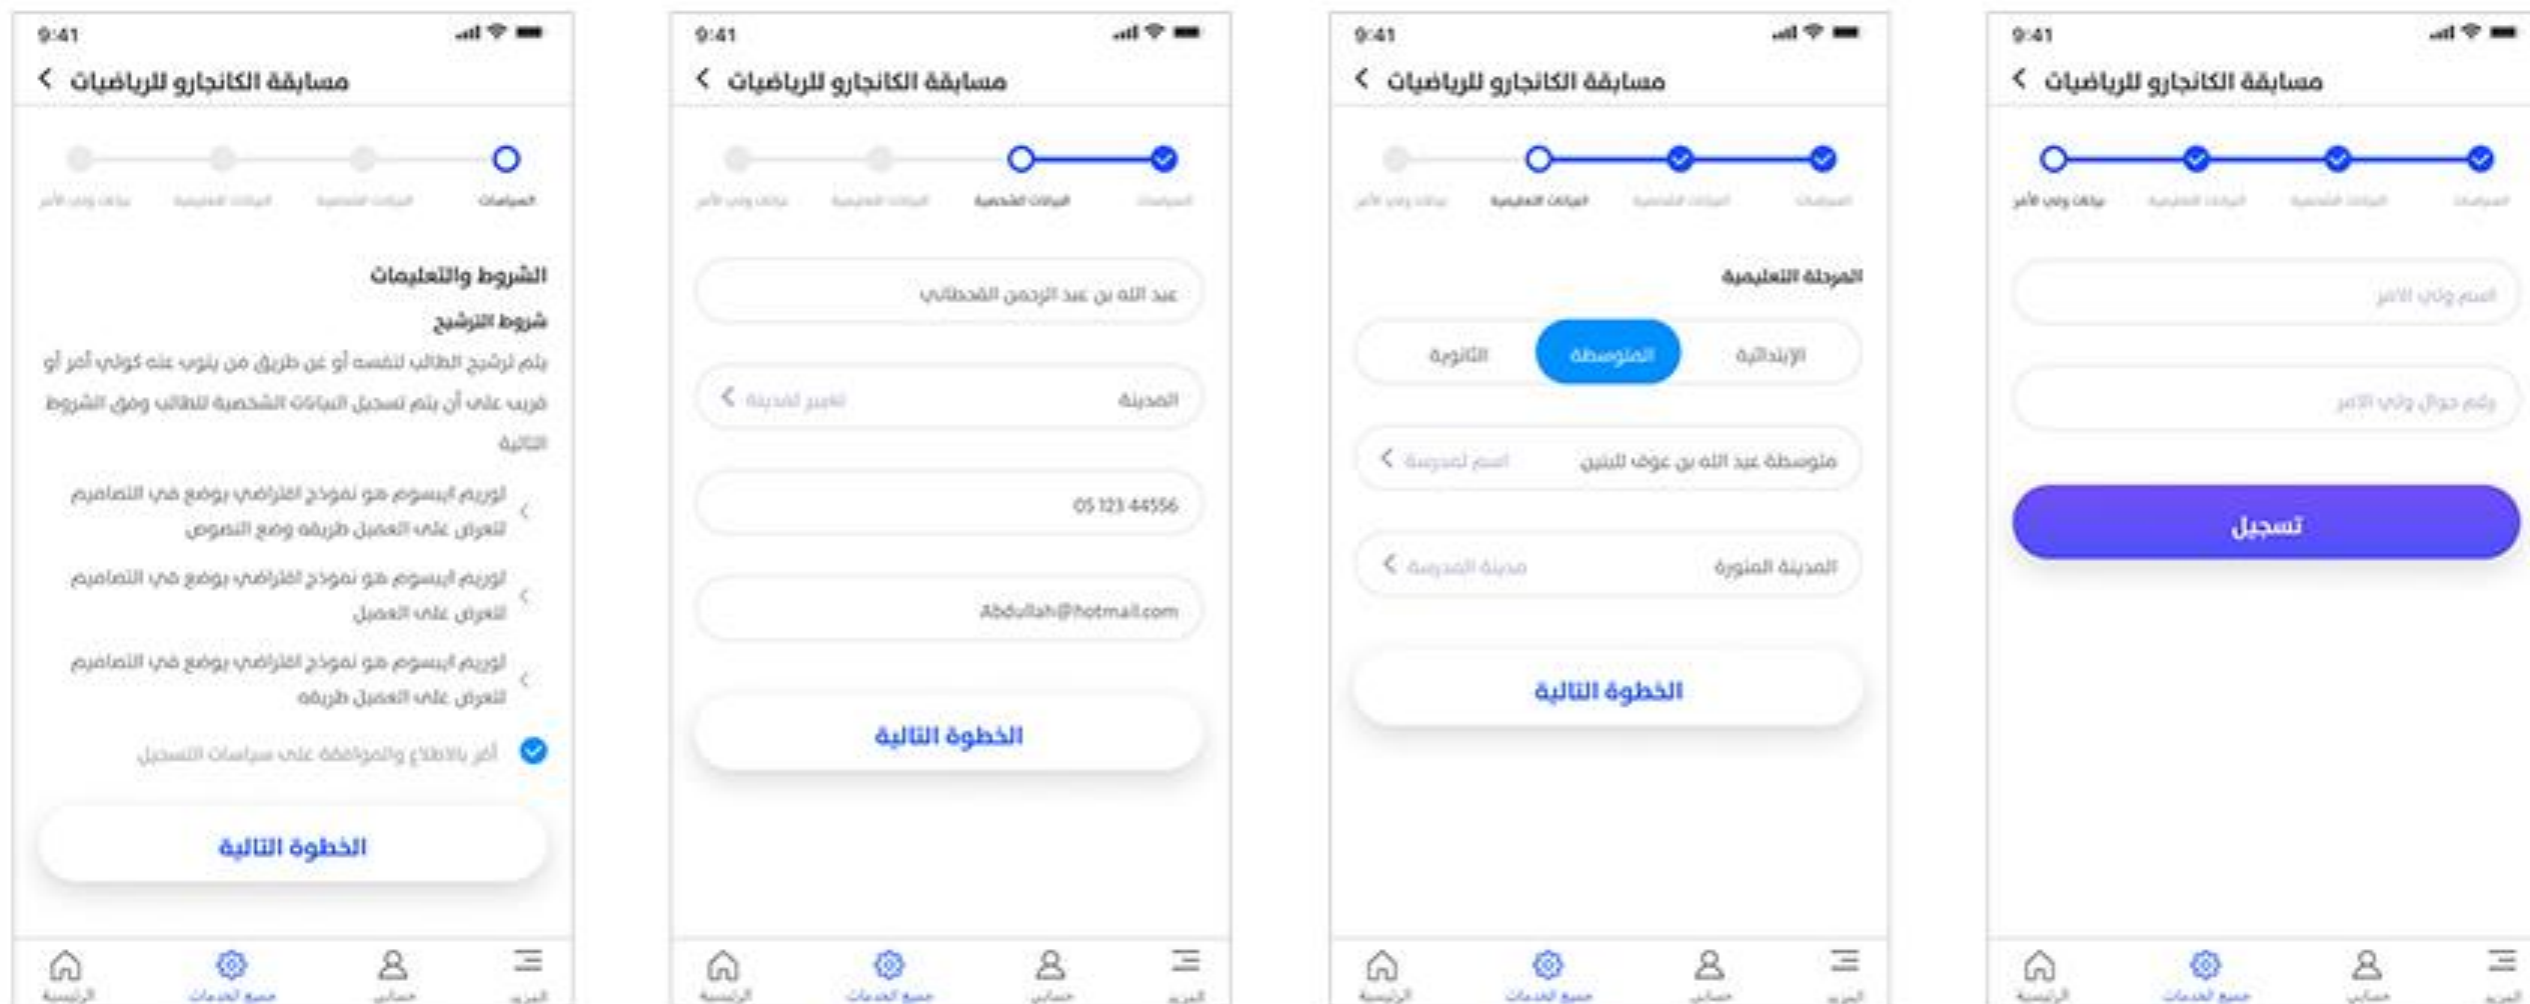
9:41

مسابقة الكانجارو للرياضيات

التعليمات | البيانات الشخصية | البيانات التعليمية | بيانات ولي الأمر

الشروط والتعليمات

شروط الترشيح

يتم ترشيح الطالب لنفسه أو عن طريق من ينوب عنه كولي أمر أو قريب على أن يتم تسجيل البيانات الشخصية للطالب وفق الشروط التالية

لوريم ايبسوم هو نموذج افتراضي يوضع في التصاميم للعرض على العميل طريقة وضع النصوص

لوريم ايبسوم هو نموذج افتراضي يوضع في التصاميم للعرض على العميل

لوريم ايبسوم هو نموذج افتراضي يوضع في التصاميم للعرض على العميل طريقة

أقر بالاطلاع والموافقة على سياسات التسجيل

الخطوة التالية

الرئيسية | جميع الخدمات | حسابي | المزيد

9:41

مسابقة الكانجارو للرياضيات

التعليمات | البيانات الشخصية | البيانات التعليمية | بيانات ولي الأمر

عبد الله بن عبد الرحمن القحطاني

المدينة

تغيير المدينة

05 123 44556

Abdullah@hotmail.com

الخطوة التالية

الرئيسية | جميع الخدمات | حسابي | المزيد

9:41

مسابقة الكانجارو للرياضيات

التعليمات | البيانات الشخصية | البيانات التعليمية | بيانات ولي الأمر

المرحلة التعليمية

الابتدائية | المتوسطة | الثانوية

متوسطة عبد الله بن عوف للبنين

اسم المدرسة

المدينة المنورة

مدينة المدرسة

الخطوة التالية

الرئيسية | جميع الخدمات | حسابي | المزيد

9:41

مسابقة الكانجارو للرياضيات

التعليمات | البيانات الشخصية | البيانات التعليمية | بيانات ولي الأمر

اسم ولي الأمر

رقم جوال ولي الأمر

تسجيل

الرئيسية | جميع الخدمات | حسابي | المزيد